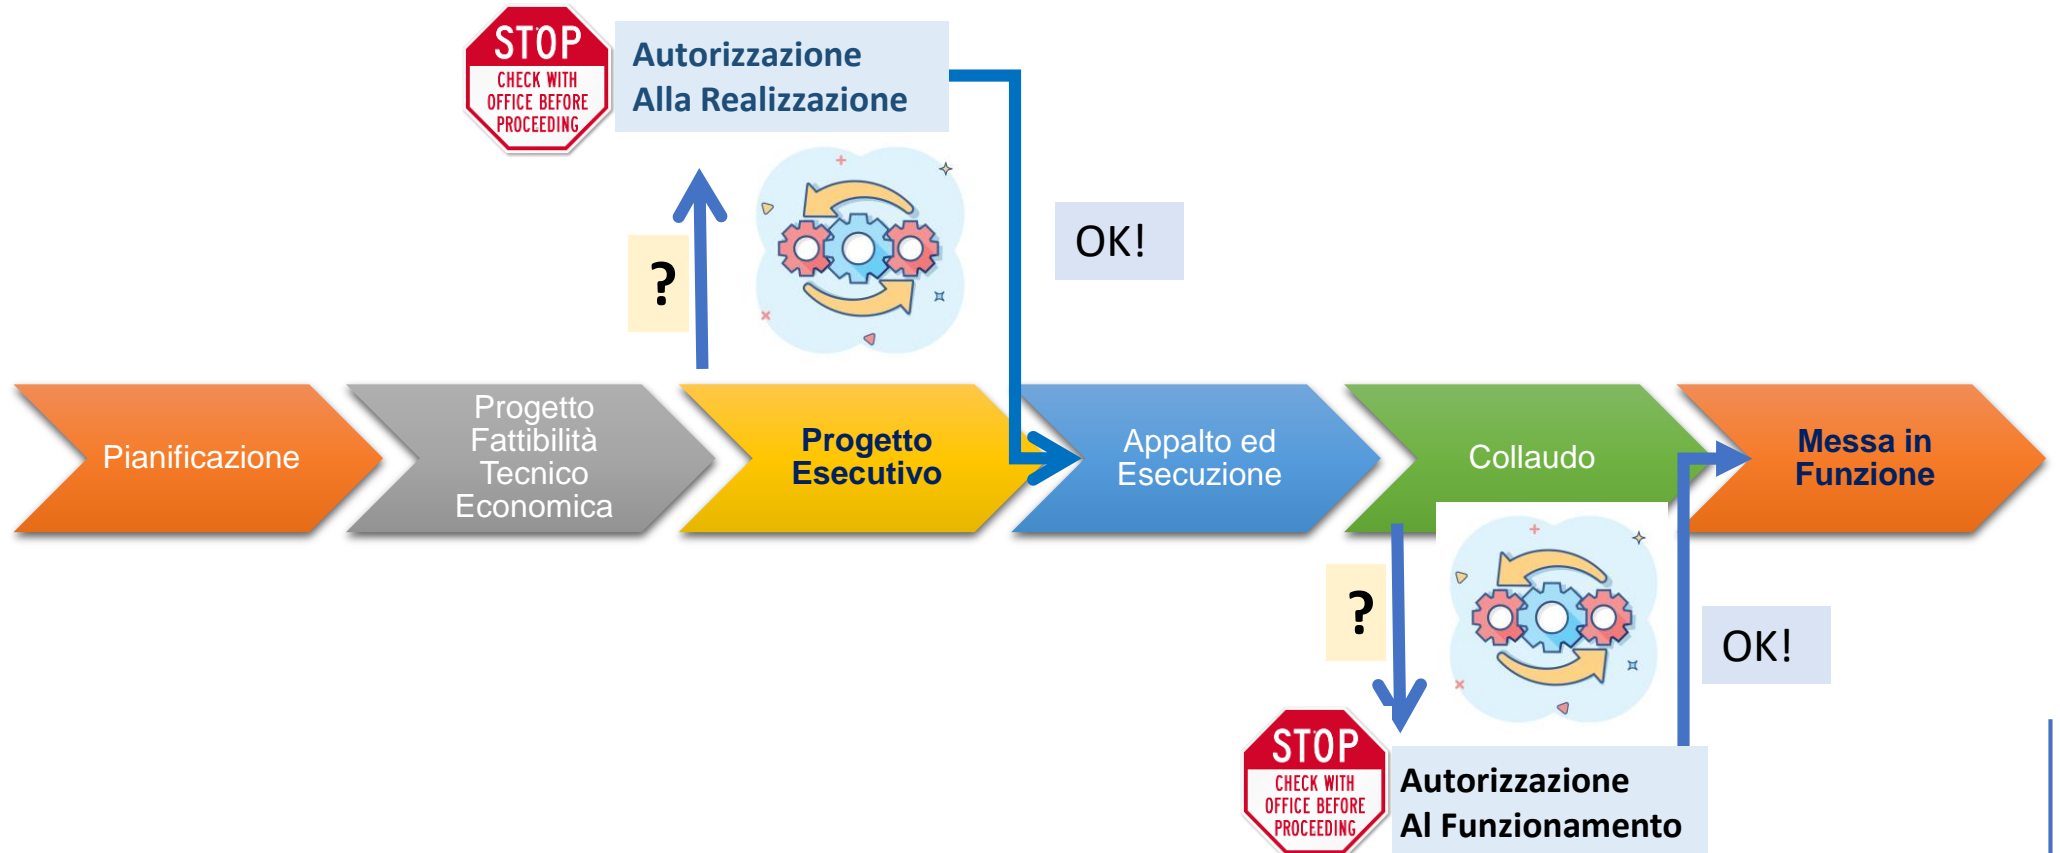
STOP
CHECK WITH OFFICE BEFORE PROCEEDING

Autorizzazione
Alla Realizzazione

?

OK!

Pianificazione

Progetto Fattibilità Tecnico Economica

Progetto Esecutivo

Appalto ed Esecuzione

Collaudo

Messa in Funzione

?

OK!

STOP
CHECK WITH OFFICE BEFORE PROCEEDING

Autorizzazione
Al Funzionamento